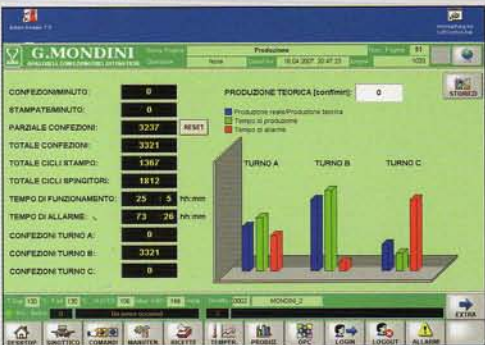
G.MONDINI

Produzione

None

18.04.2007 20:47:33

91

1/23

CONFEZIONI/MINUTO: 0

STAMPATE/MINUTO: 0

PARZIALE CONFEZIONI: 3237 RESET

TOTALE CONFEZIONI: 3321

TOTALE CICLI STAMPO: 1367

TOTALE CICLI SPINGITORI: 1812

TEMPO DI FUNZIONAMENTO: 25 5 hh:mm

TEMPO DI ALLARME: 73 26 hh:mm

CONFEZIONI TURNO A: 0

CONFEZIONI TURNO B: 3321

CONFEZIONI TURNO C: 0

PRODUZIONE TEORICA [confmin]: 0

STORICI

Produzione reale/Produzione teorica
Tempo di produzione
Tempo di allarme

TURNO A TURNO B TURNO C

MONDINI_2

EXTRA

DESKTOP SINOTTICO COMANDI MANUTEN RICETTE TEMPER PRODUZ OPC LOGIN LOGOUT ALLARMI